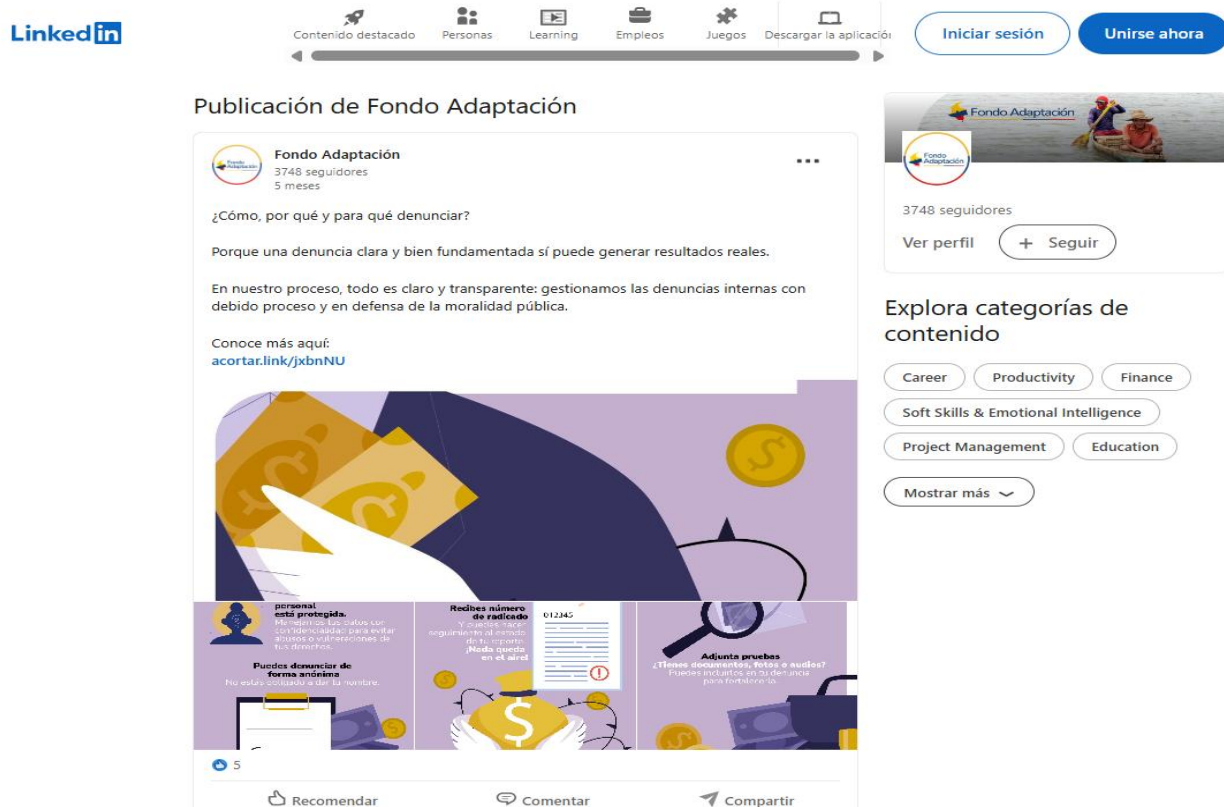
LinkedIn

Contenido destacado
Personas
Learning
Empleos
Juegos
Descargar la aplicació

Iniciar sesión
Unirse ahora

Publicación de Fondo Adaptación

Fondo Adaptación
3748 seguidores
5 meses

¿Cómo, por qué y para qué denunciar?

Porque una denuncia clara y bien fundamentada sí puede generar resultados reales.

En nuestro proceso, todo es claro y transparente: gestionamos las denuncias internas con debido proceso y en defensa de la moralidad pública.

Conoce más aquí:
acortar.link/jxbnNU

personal está protegida.
Manejamos tus datos con confidencialidad para evitar abusos o vulneraciones de tus derechos.

Puedes denunciar de forma anónima
No estás obligado a dar tu nombre.

Recibes número de radicado
Y puedes hacer seguimiento al estado de tu reporte.
¡Nada queda en el aire!

012345

Adjunta pruebas
¿Tienes documentos, fotos o audios?
Puedes incluirlos en tu denuncia para fortalecerla.

5

Recomendar
Comentar
Compartir

Fondo Adaptación

3748 seguidores
Ver perfil
+ Seguir

Explora categorías de contenido

Career
Productivity
Finance
Soft Skills & Emotional Intelligence
Project Management
Education
Mostrar más